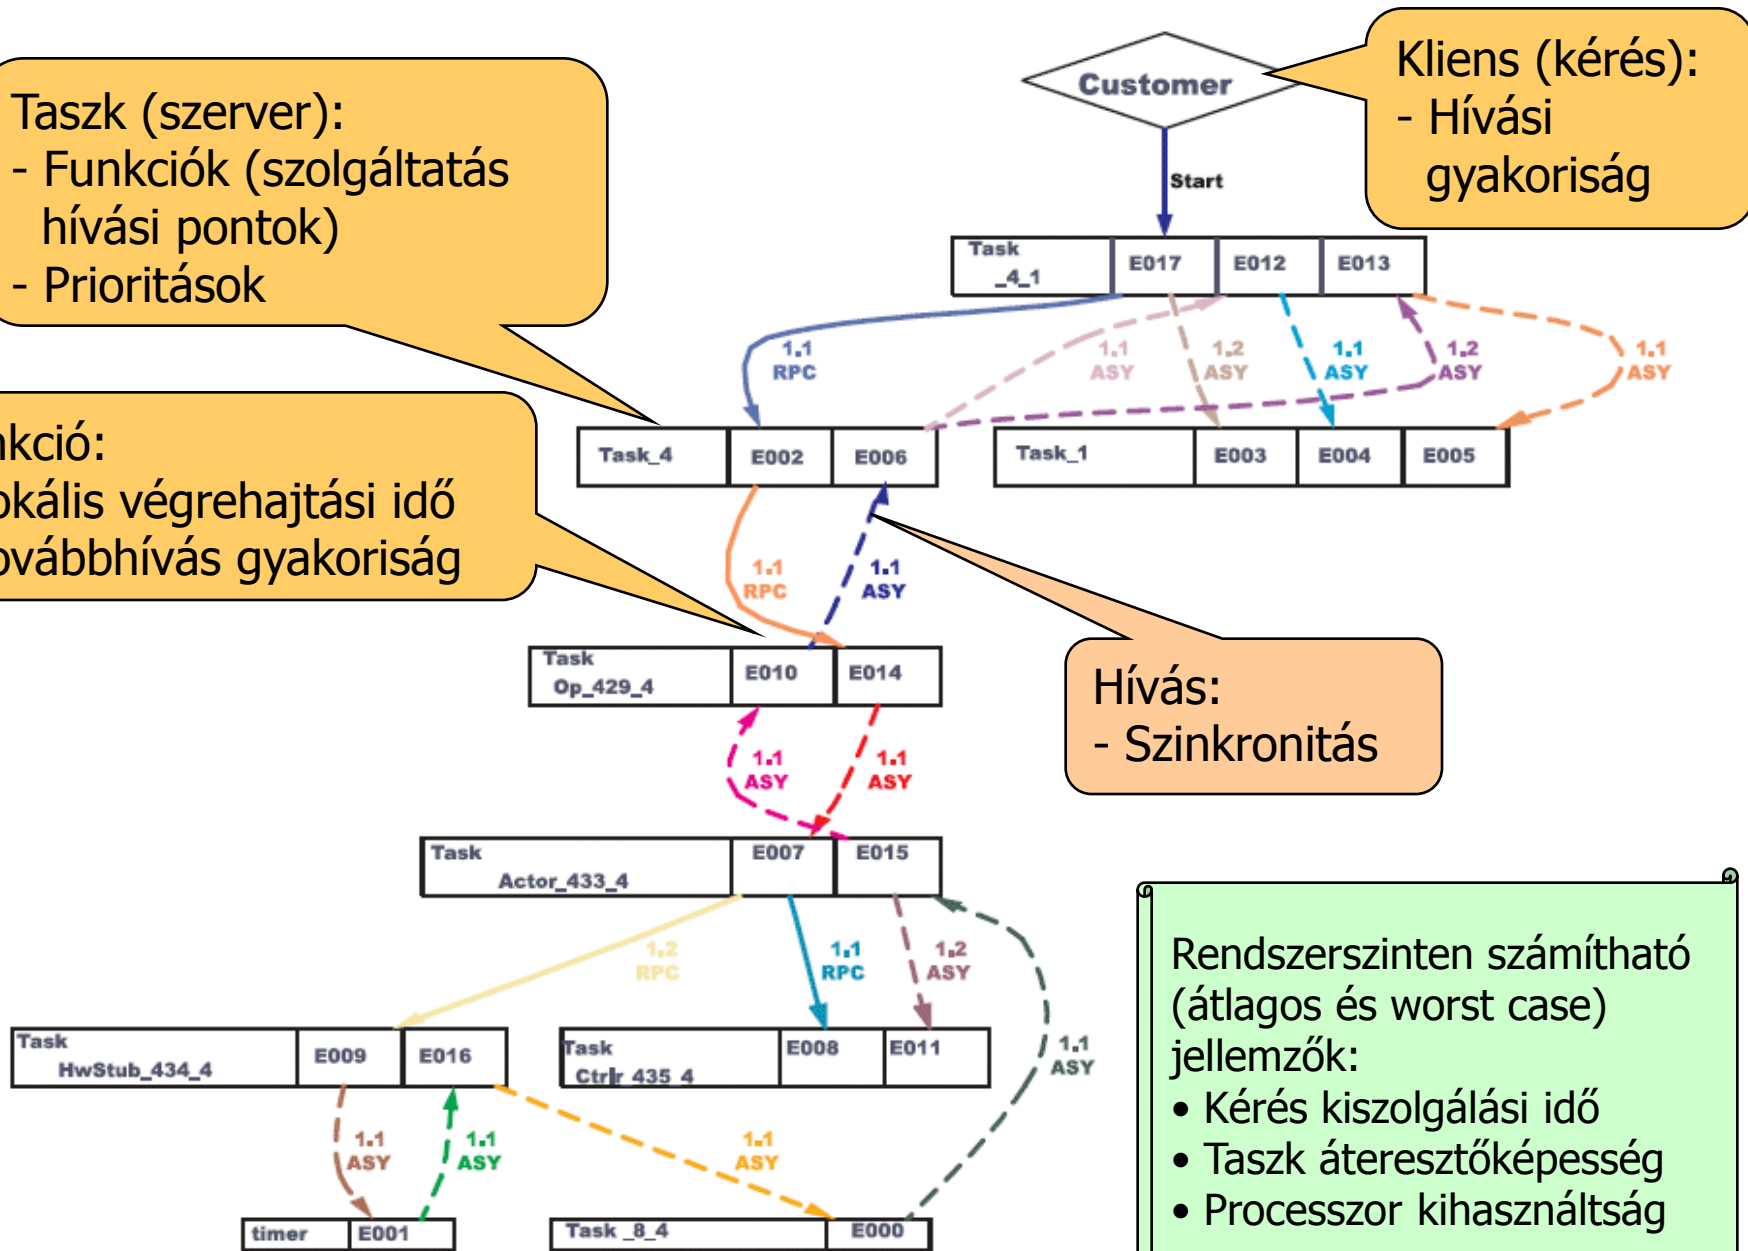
Taszk (szerver):
- Funkciók (szolgáltatás hívási pontok)
- Prioritások

Customer

Kliens (kérés):
- Hívási gyakoriság

Start

Task _4_1 | E017 | E012 | E013

1.1 RPC
1.1 ASY
1.2 ASY
1.1 ASY
1.2 ASY
1.1 ASY

nkció:
okális végrehajtási idő
ovábbhívás gyakoriság

Task_4 | E002 | E006

Task_1 | E003 | E004 | E005

1.1 RPC
1.1 ASY

Task Op_429_4 | E010 | E014

Hívás:
- Szinkronitás

1.1 ASY
1.1 ASY

Task Actor_433_4 | E007 | E015

1.2 RPC
1.1 RPC
1.2 ASY
1.1 ASY

Task HwStub_434_4 | E009 | E016

Task Ctrlr 435 4 | E008 | E011

1.1 ASY
1.1 ASY
1.1 ASY

timer | E001

Task _8_4 | E000

Rendszerszinten számítható (átlagos és worst case) jellemzők:
• Kérés kiszolgálási idő
• Taszk áteresztőképesség
• Processzor kihasználtság